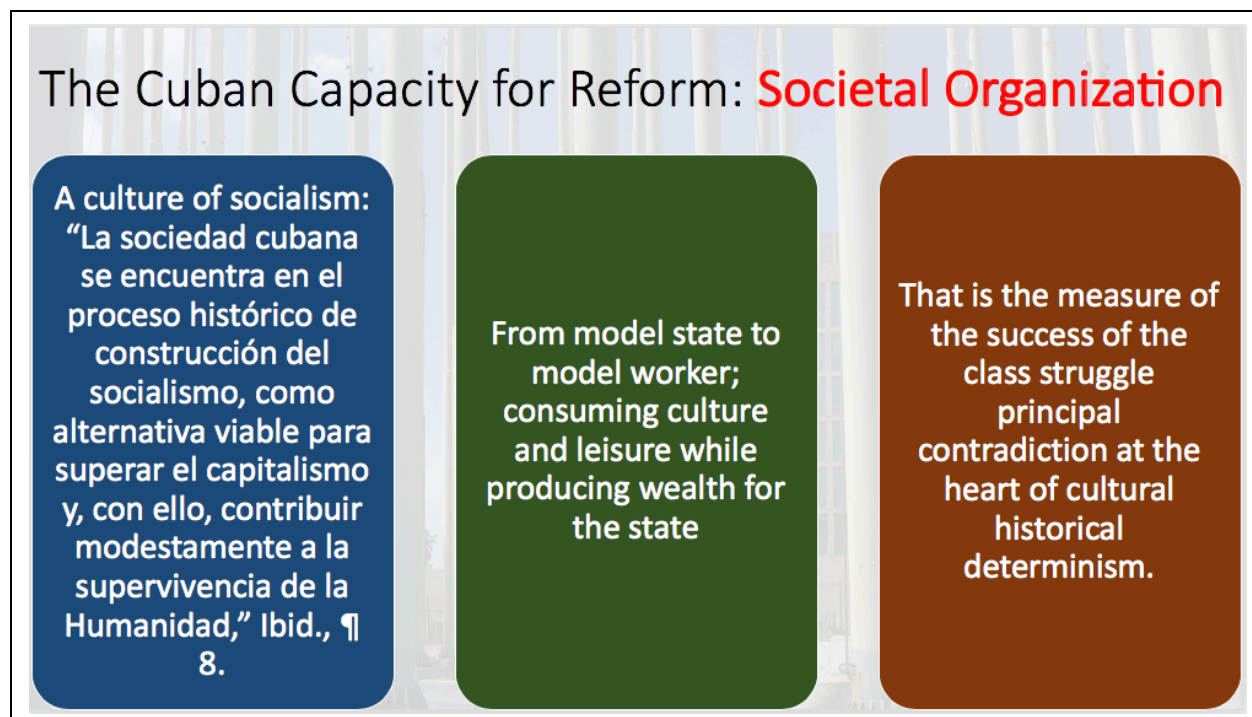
The Cuban Capacity for Reform: Societal Organization

A culture of socialism: “La sociedad cubana se encuentra en el proceso histórico de construcción del socialismo, como alternativa viable para superar el capitalismo y, con ello, contribuir modestamente a la supervivencia de la Humanidad,” Ibid., ¶ 8.

From model state to model worker; consuming culture and leisure while producing wealth for the state

That is the measure of the success of the class struggle principal contradiction at the heart of cultural historical determinism.